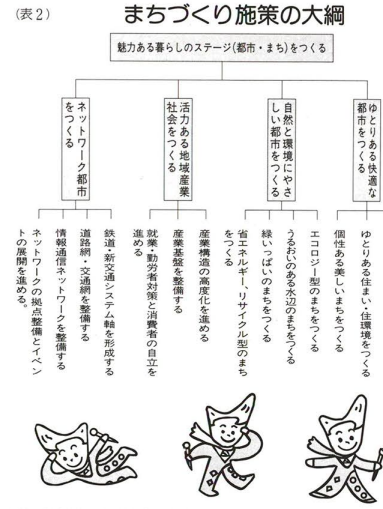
(表2)

まちづくり施策の大綱

魅力ある暮らしのステージ(都市・まち)をつくる

ゆとりある快適な都市をつくる

ゆとりある住まい・住環境をつくる

個性ある美しいまちをつくる

自然と環境にやさしい都市をつくる

エコロジー型のまちをつくる

うるおいのある水辺のまちをつくる

緑いっぱいのまちをつくる

省エネルギー、リサイクル型のまちをつくる

活力ある地域産業社会をつくる

産業構造の高度化を進める

産業基盤を整備する

就業・勤労者対策と消費者の自立を進める

ネットワーク都市をつくる

鉄道・新交通システム軸を形成する

道路網・交通網を整備する

情報通信ネットワークを整備する

ネットワークの拠点整備とイベントの展開を進める。